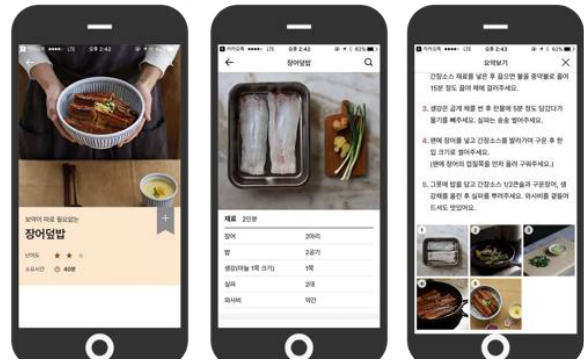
오후 2:42

보약이 따로 필요없는
장어덮밥

난이도 ★★
소요시간 40분

카카오톡 오후 2:42 62%
장어덮밥

재료 2인분

| 장어 | 2마리 |
|---|---|
| 밥 | 2공기 |
| 생강(마늘 1쪽 크기) | 1쪽 |
| 실파 | 2대 |
| 와사비 | 약간 |

카카오톡 오후 2:43 62%
요약보기

간장소스 재료를 넣은 후 끓으면 불을 중약불로 줄여 15분 정도 끓여 체에 걸러주세요.

3. 생강은 곱게 채를 썬 후 찬물에 5분 정도 담갔다가 물기를 빼주세요. 실파는 송송 썰어주세요.

4. 팬에 장어를 넣고 간장소스를 발라가며 구운 후 한 입 크기로 썰어주세요. (팬에 장어의 껍질쪽을 먼저 올려 구워주세요.)

5. 그릇에 밥을 담고 간장소스 1/2큰술과 구운장어, 생강채를 올린 후 실파를 뿌려주세요. 와사비를 곁들여 드시면 맛있어요.